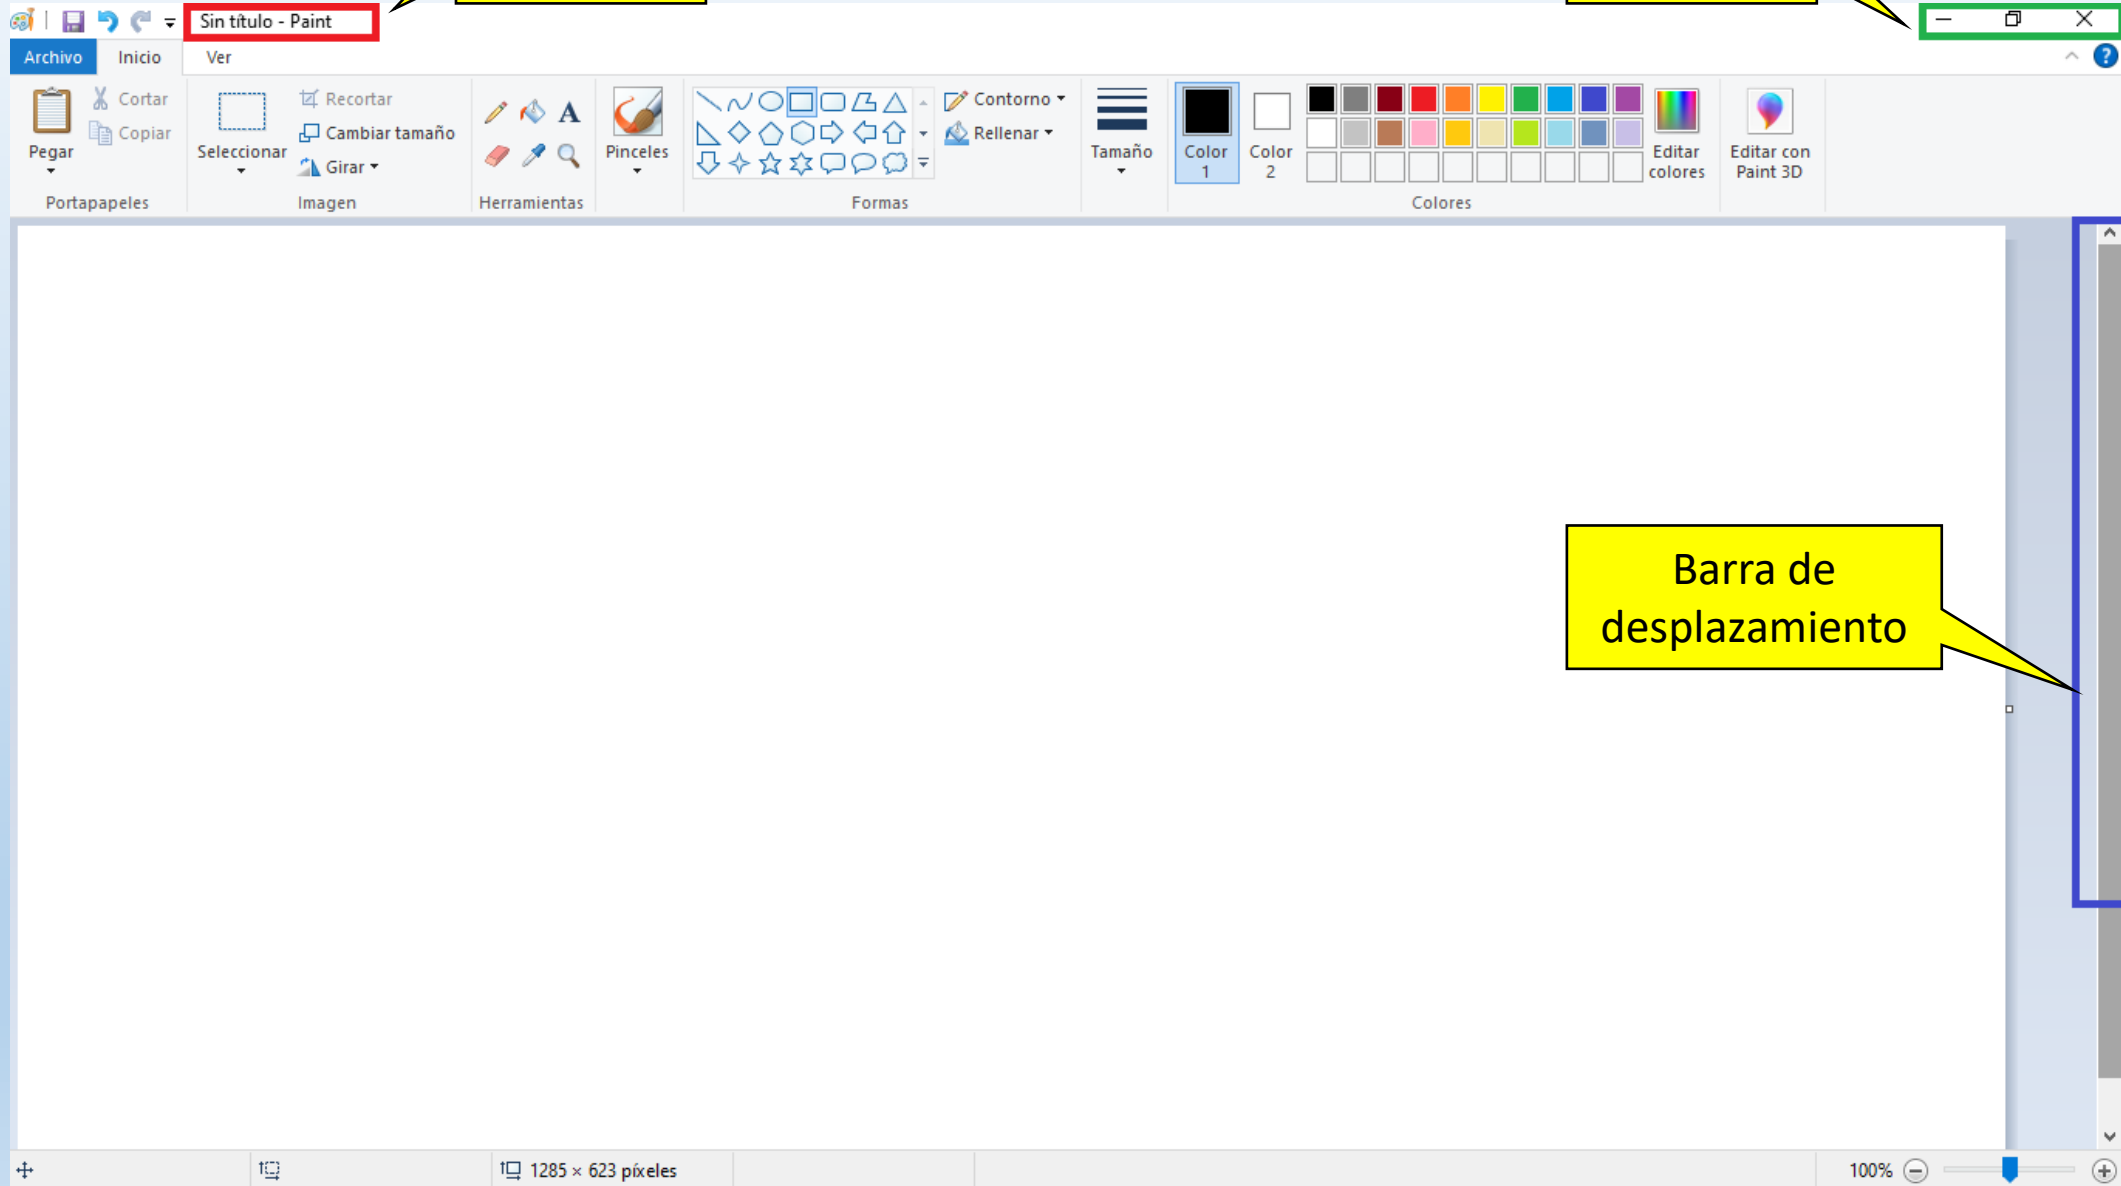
Sin título - Paint

Archivo
Inicio
Ver

Pegar
Cortar
Copiar
Portapapeles

Seleccionar
Recortar
Cambiar tamaño
Girar
Imagen

Herramientas

Pinceles

Contorno
Rellenar
Formas

Tamaño

Color 1
Color 2
Editar colores
Colores

Editar con Paint 3D

Barra de desplazamiento

1285 × 623 píxeles

100%